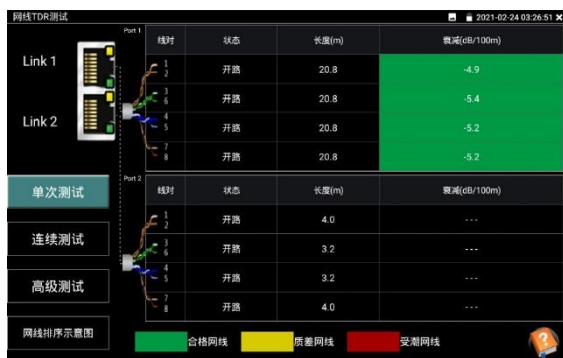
网线TDR测试

2021-02-24 03:26:51

Link 1

Link 2

Port 1

| 线对 | 状态 | 长度(m) | 衰减(dB/100m) |
|---|---|---|---|
| 1 2 | 开路 | 20.8 | -4.9 |
| 3 6 | 开路 | 20.8 | -5.4 |
| 4 5 | 开路 | 20.8 | -5.2 |
| 7 8 | 开路 | 20.8 | -5.2 |

Port 2

| 线对 | 状态 | 长度(m) | 衰减(dB/100m) |
|---|---|---|---|
| 1 2 | 开路 | 4.0 | --- |
| 3 6 | 开路 | 3.2 | --- |
| 4 5 | 开路 | 3.2 | --- |
| 7 8 | 开路 | 4.0 | --- |

单次测试

连续测试

高级测试

网线排序示意图

合格网线

质差网线

受潮网线